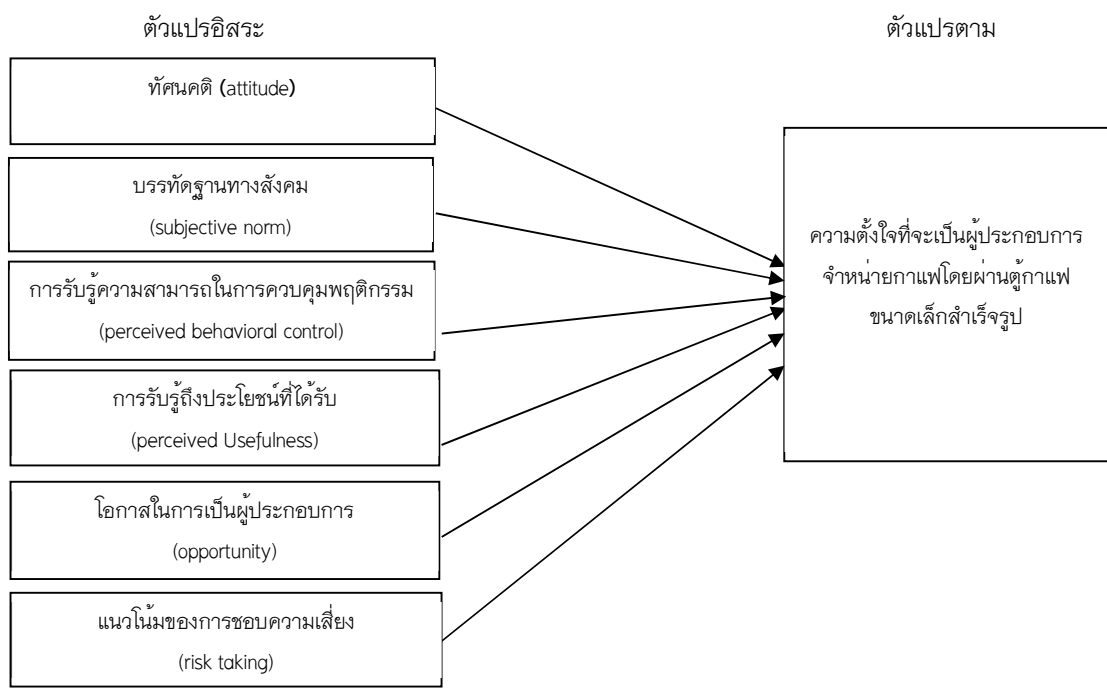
ตัวแปรอิสระ

ตัวแปรตาม

ทัศนคติ (attitude)

บรรทัดฐานทางสังคม

(subjective norm)

การรับรู้ความสามารถในการควบคุมพฤติกรรม

(perceived behavioral control)

การรับรู้ถึงประโยชน์ที่ได้รับ

(perceived Usefulness)

โอกาสในการเป็นผู้ประกอบการ

(opportunity)

แนวโน้มของการชอบความเสี่ยง

(risk taking)

ความตั้งใจที่จะเป็นผู้ประกอบการจำหน่ายกาแฟโดยผ่านตู้กาแฟขนาดเล็กสำเร็จรูป